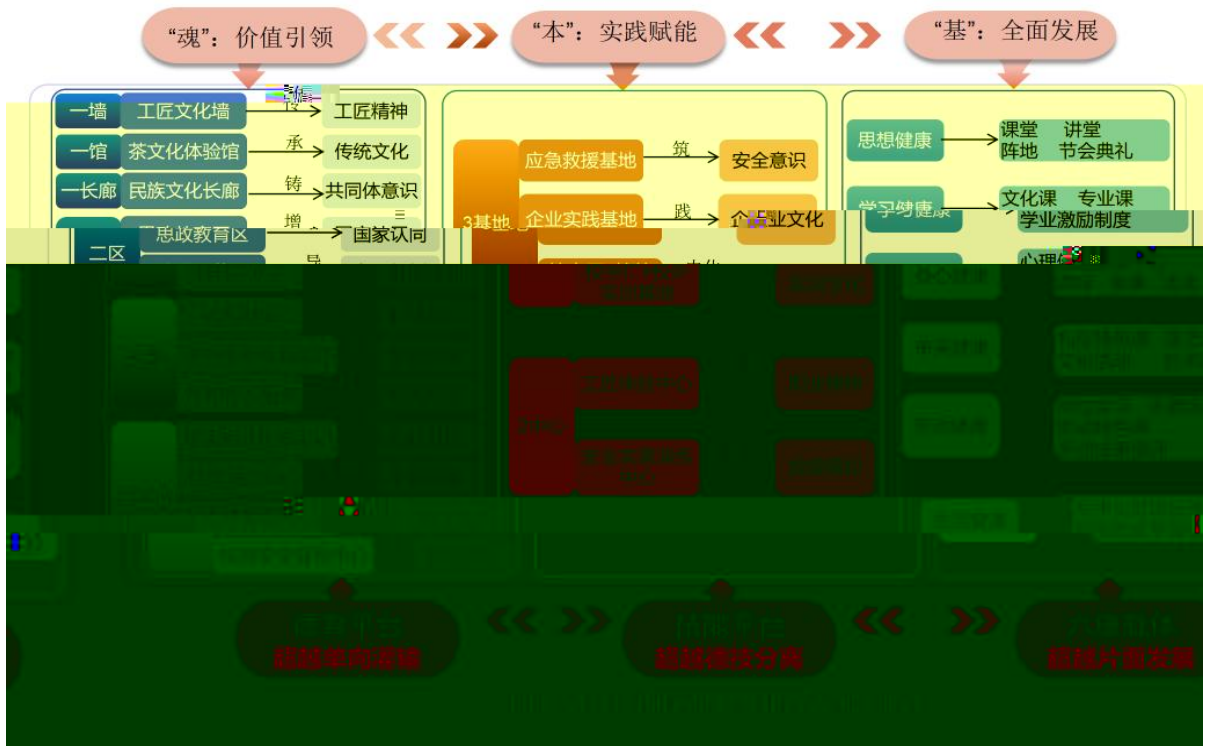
“魂”：价值引领
“本”：实践赋能
“基”：全面发展

一墙　工匠文化墙　传　工匠精神
一馆　茶文化体验馆　承　传统文化
一长廊　民族文化长廊　铸　共同体意识
二区　思政教育区　增　国家认同

3基地　应急救援基地　筑　安全意识
企业实践基地　践　企业文化

思想健康　课堂　讲堂　阵地　节会典礼
学习健康　文化课　专业课　学业激励制度
心理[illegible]

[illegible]　超越单向灌输
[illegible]　超越德技分离
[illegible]　超越片面发展